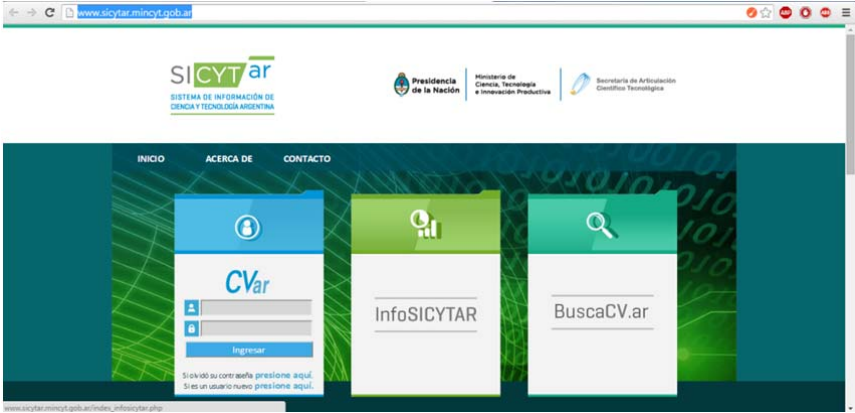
www.sicytar.mincyt.gob.ar

SICYTar
SISTEMA DE INFORMACIÓN DE CIENCIA Y TECNOLOGÍA ARGENTINA

Presidencia de la Nación
Ministerio de Ciencia, Tecnología e Innovación Productiva
Secretaría de Articulación Científico Tecnológica

INICIO
ACERCA DE
CONTACTO

CVar
Ingresar
Si olvidó su contraseña presione aquí.
Si es un usuario nuevo presione aquí.

InfoSICYTAR

BuscaCV.ar

www.sicytar.mincyt.gob.ar/index_infosicytar.php